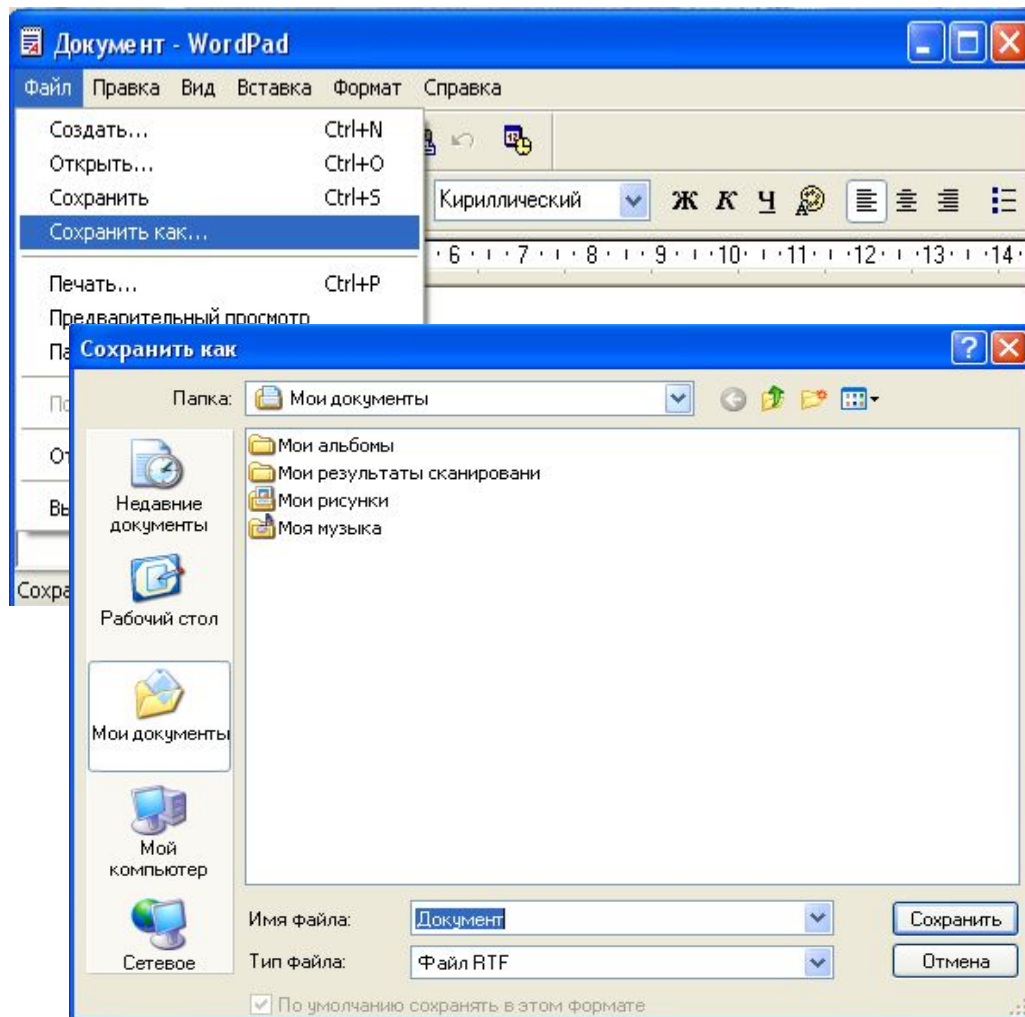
Документ - WordPad

Файл Правка Вид Вставка Формат Справка

Создать... Ctrl+N
Открыть... Ctrl+O
Сохранить Ctrl+S
Сохранить как...
Печать... Ctrl+P
Предварительный просмотр
Па
По
От
Вы

Сохра

Кириллический

Ж К Ч

·6· · ·7· · ·8· · ·9· · ·10· · ·11· · ·12· · ·13· · ·14·

Сохранить как

Папка: Мои документы

Мои альбомы
Мои результаты сканировани
Мои рисунки
Моя музыка

Недавние документы
Рабочий стол
Мои документы
Мой компьютер
Сетевое

Имя файла: Документ
Тип файла: Файл RTF

Сохранить
Отмена

По умолчанию сохранять в этом формате